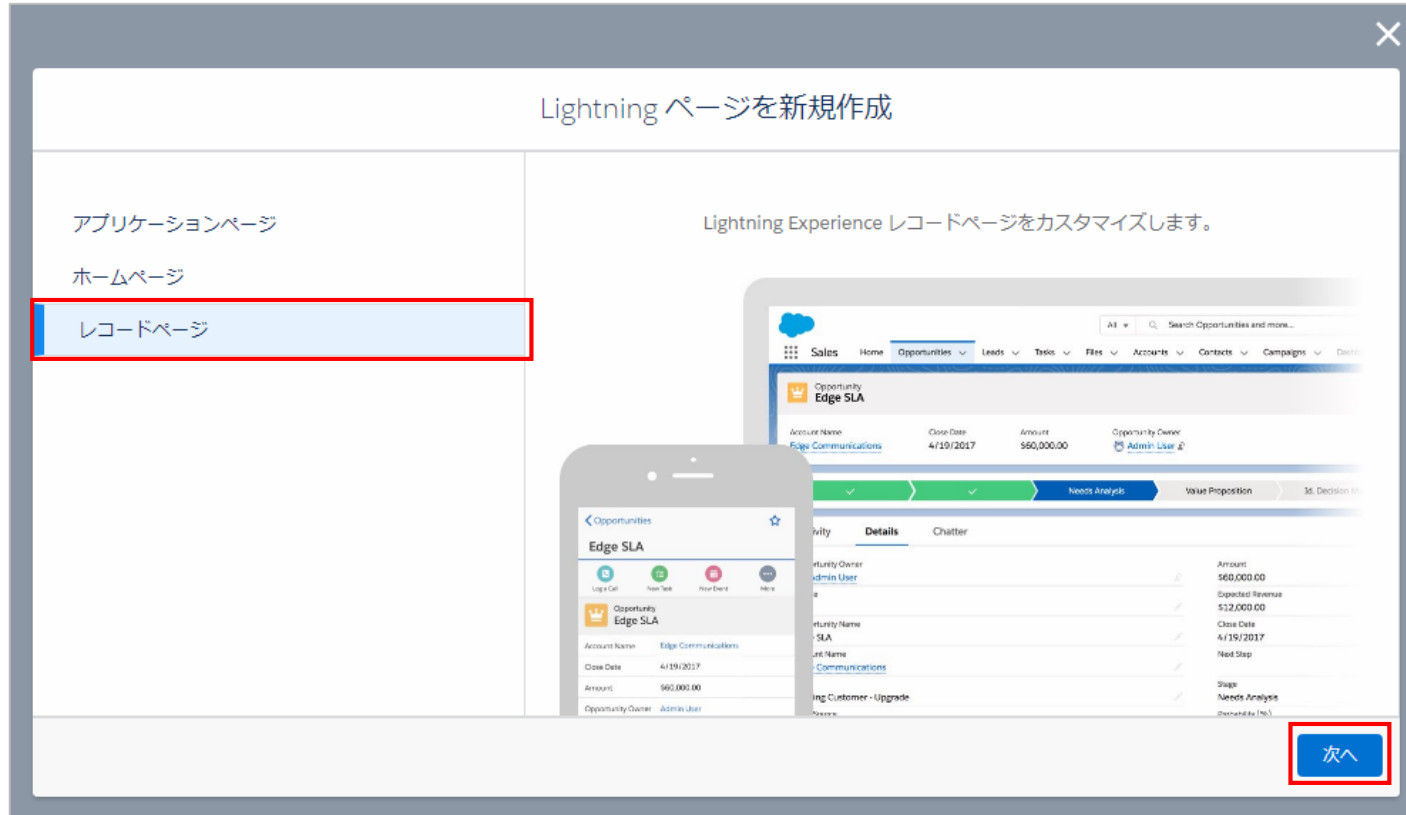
Lightning ページを新規作成

アプリケーションページ

ホームページ

レコードページ

Lightning Experience レコードページをカスタマイズします。

All Search Opportunities and more...

Sales Home Opportunities Leads Tasks Files Accounts Contacts Campaigns

Opportunity
Edge SLA

Account Name
Edge Communications

Close Date
4/19/2017

Amount
$60,000.00

Opportunity Owner
Admin User

Needs Analysis Value Proposition Id. Decision M

Details Chatter

Opportunity Owner
Admin User

Amount
$60,000.00

Expected Revenue
$12,000.00

Close Date
4/19/2017

Next Step

Stage
Needs Analysis

Customer - Upgrade

Opportunities

Edge SLA

Log a Call New Task New Event More

Opportunity
Edge SLA

| Account Name | Edge Communications |
|---|---|
| Close Date | 4/19/2017 |
| Amount | $60,000.00 |
| Opportunity Owner | Admin User |

次へ